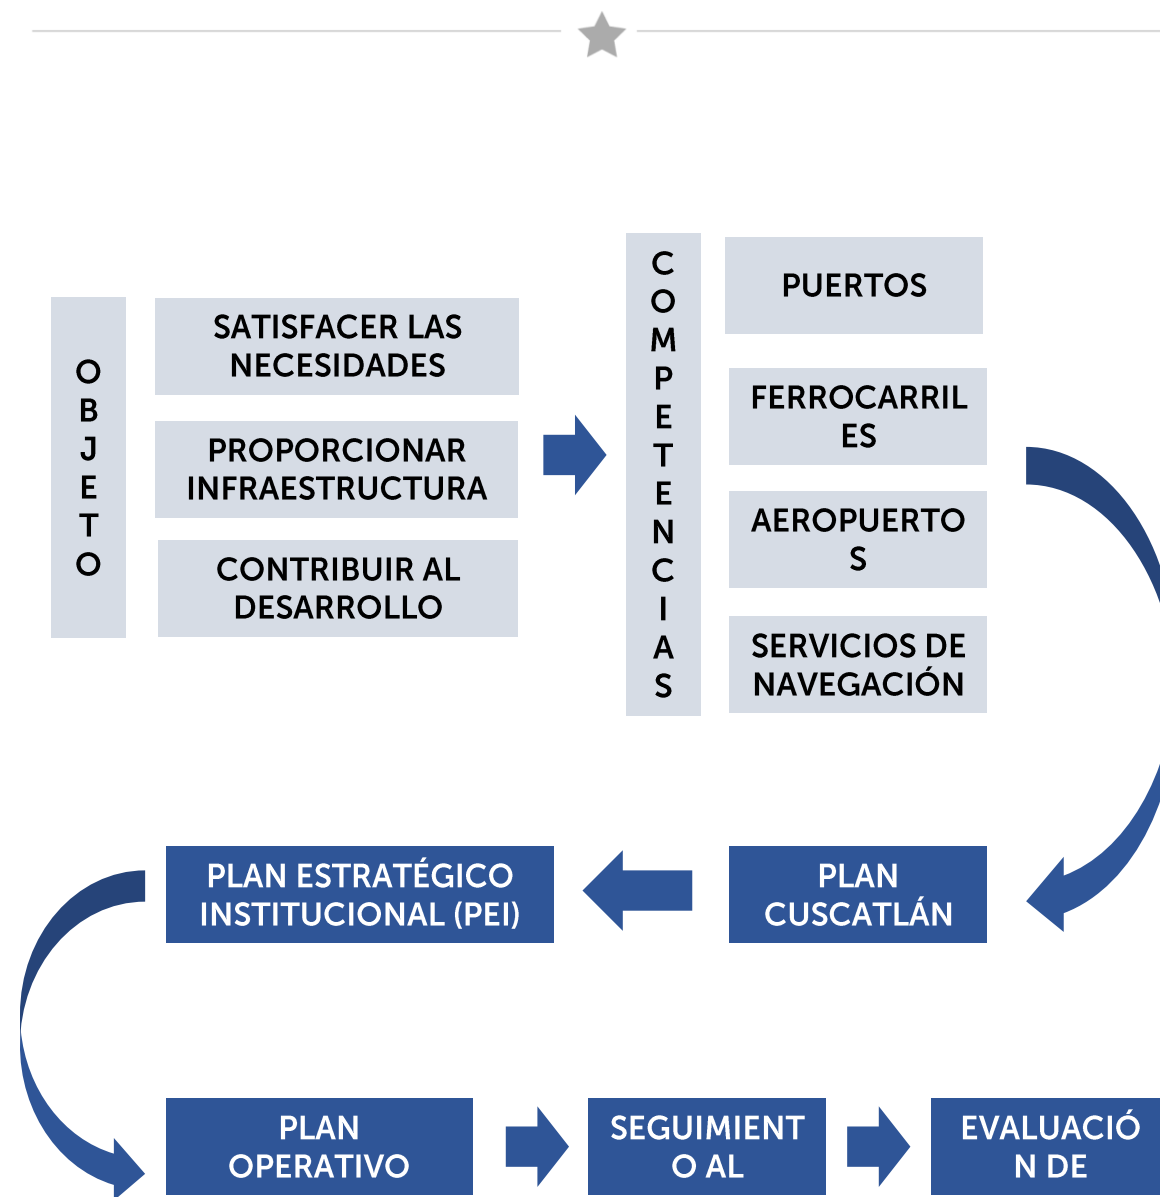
OBJETO

SATISFACER LAS NECESIDADES

PROPORCIONAR INFRAESTRUCTURA

CONTRIBUIR AL DESARROLLO

COMPETENCIAS

PUERTOS

FERROCARRIL ES

AEROPUERTO S

SERVICIOS DE NAVEGACIÓN

PLAN CUSCATLÁN

PLAN ESTRATÉGICO INSTITUCIONAL (PEI)

PLAN OPERATIVO

SEGUIMIENT O AL

EVALUACIÓ N DE